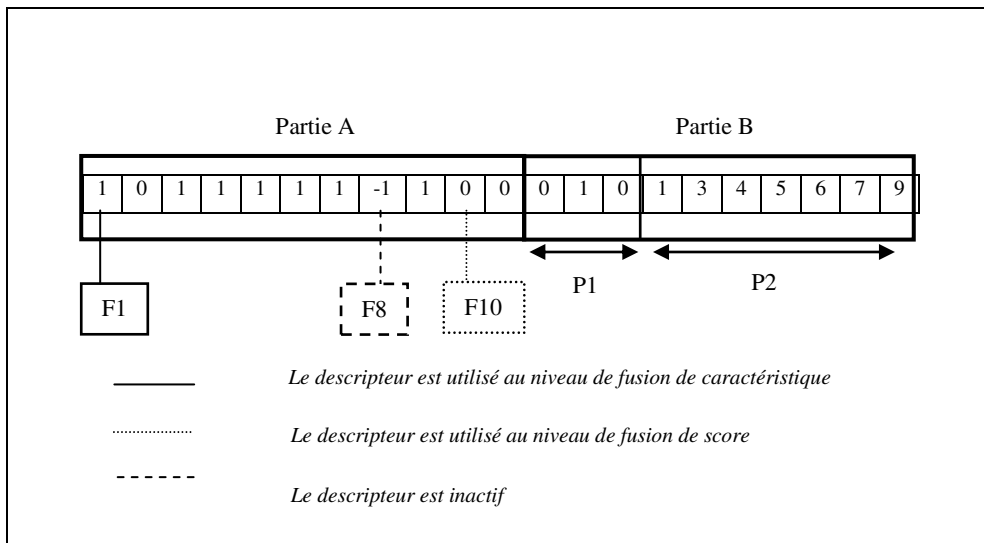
Partie A

Partie B

| 1 | 0 | 1 | 1 | 1 | 1 | 1 | -1 | 1 | 0 | 0 | 0 | 1 | 0 | 1 | 3 | 4 | 5 | 6 | 7 | 9 |
|---|---|---|---|---|---|---|---|---|---|---|---|---|---|---|---|---|---|---|---|---|

P1

P2

F1

F8

F10

*Le descripteur est utilisé au niveau de fusion de caractéristique*

*Le descripteur est utilisé au niveau de fusion de score*

*Le descripteur est inactif*